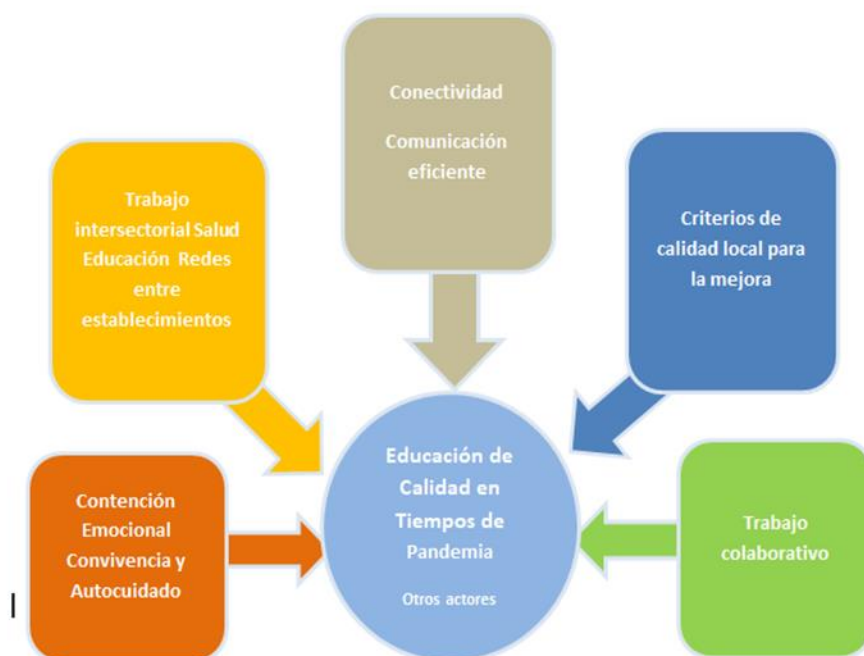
Conectividad

Comunicación eficiente

Trabajo intersectorial Salud Educación Redes entre establecimientos

Criterios de calidad local para la mejora

Educación de Calidad en Tiempos de Pandemia

Otros actores

Contención Emocional Convivencia y Autocuidado

Trabajo colaborativo